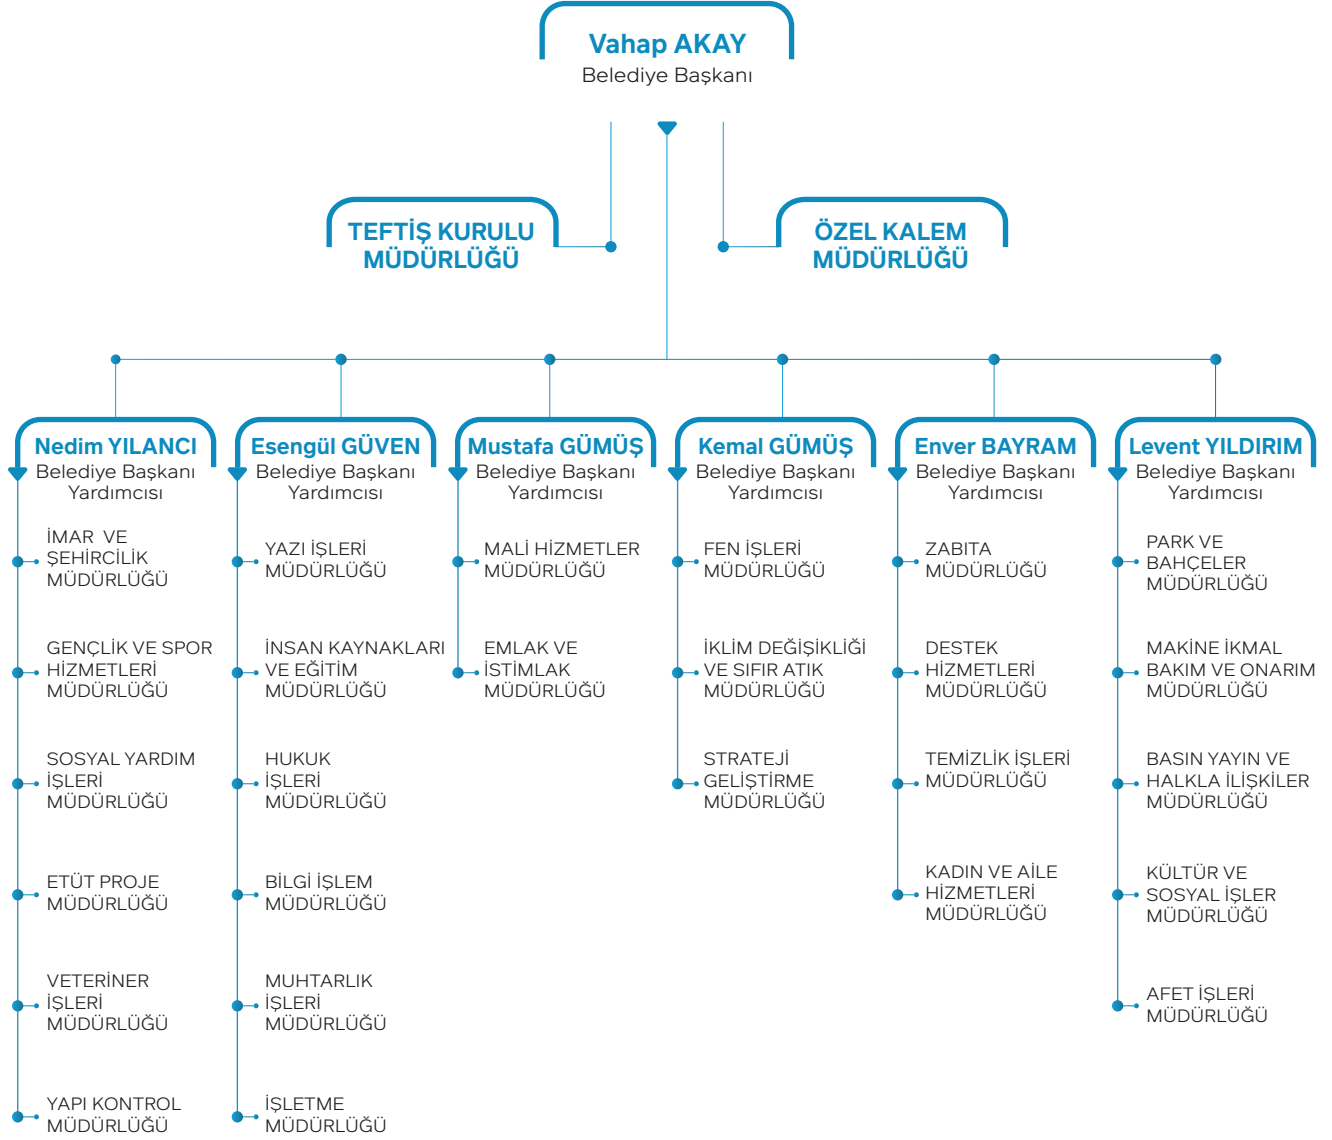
Vahap AKAY
Belediye Başkanı

TEFTİŞ KURULU MÜDÜRLÜĞÜ

ÖZEL KALEM MÜDÜRLÜĞÜ

Nedim YILANCI
Belediye Başkanı Yardımcısı

İMAR VE ŞEHİRCİLİK MÜDÜRLÜĞÜ

GENÇLİK VE SPOR HİZMETLERİ MÜDÜRLÜĞÜ

SOSYAL YARDIM İŞLERİ MÜDÜRLÜĞÜ

ETÜT PROJE MÜDÜRLÜĞÜ

VETERİNER İŞLERİ MÜDÜRLÜĞÜ

YAPI KONTROL MÜDÜRLÜĞÜ

Esengül GÜVEN
Belediye Başkanı Yardımcısı

YAZI İŞLERİ MÜDÜRLÜĞÜ

İNSAN KAYNAKLARI VE EĞİTİM MÜDÜRLÜĞÜ

HUKUK İŞLERİ MÜDÜRLÜĞÜ

BİLGİ İŞLEM MÜDÜRLÜĞÜ

MUHTARLIK İŞLERİ MÜDÜRLÜĞÜ

İŞLETME MÜDÜRLÜĞÜ

Mustafa GÜMÜŞ
Belediye Başkanı Yardımcısı

MALİ HİZMETLER MÜDÜRLÜĞÜ

EMLAK VE İSTİMLAK MÜDÜRLÜĞÜ

Kemal GÜMÜŞ
Belediye Başkanı Yardımcısı

FEN İŞLERİ MÜDÜRLÜĞÜ

İKLİM DEĞİŞİKLİĞİ VE SIFIR ATIK MÜDÜRLÜĞÜ

STRATEJİ GELİŞTİRME MÜDÜRLÜĞÜ

Enver BAYRAM
Belediye Başkanı Yardımcısı

ZABITA MÜDÜRLÜĞÜ

DESTEK HİZMETLERİ MÜDÜRLÜĞÜ

TEMİZLİK İŞLERİ MÜDÜRLÜĞÜ

KADIN VE AİLE HİZMETLERİ MÜDÜRLÜĞÜ

Levent YILDIRIM
Belediye Başkanı Yardımcısı

PARK VE BAHÇELER MÜDÜRLÜĞÜ

MAKİNE İKMAL BAKIM VE ONARIM MÜDÜRLÜĞÜ

BASIN YAYIN VE HALKLA İLİŞKİLER MÜDÜRLÜĞÜ

KÜLTÜR VE SOSYAL İŞLER MÜDÜRLÜĞÜ

AFET İŞLERİ MÜDÜRLÜĞÜ